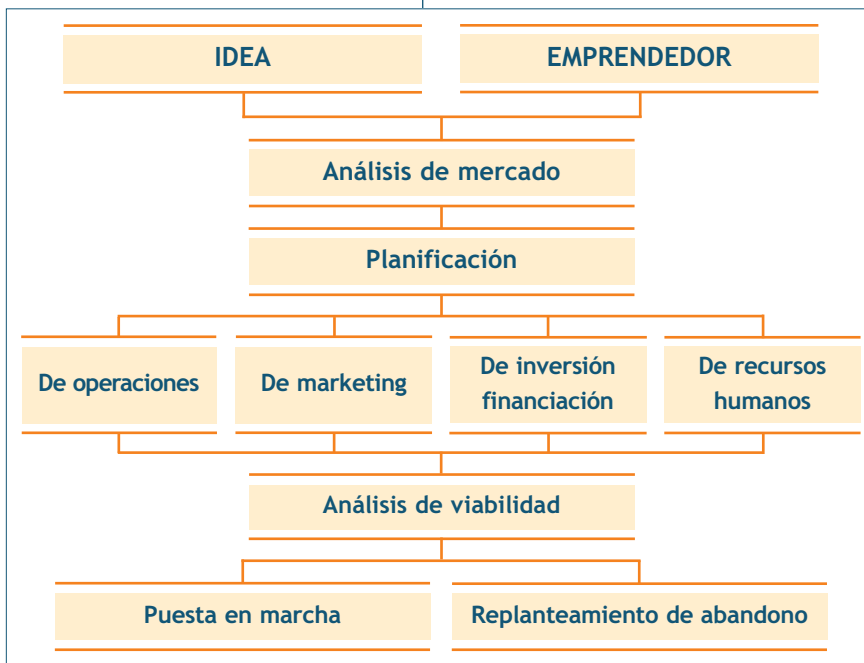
IDEA

EMPRENDEDOR

Análisis de mercado

Planificación

De operaciones

De marketing

De inversión financiación

De recursos humanos

Análisis de viabilidad

Puesta en marcha

Replanteamiento de abandono